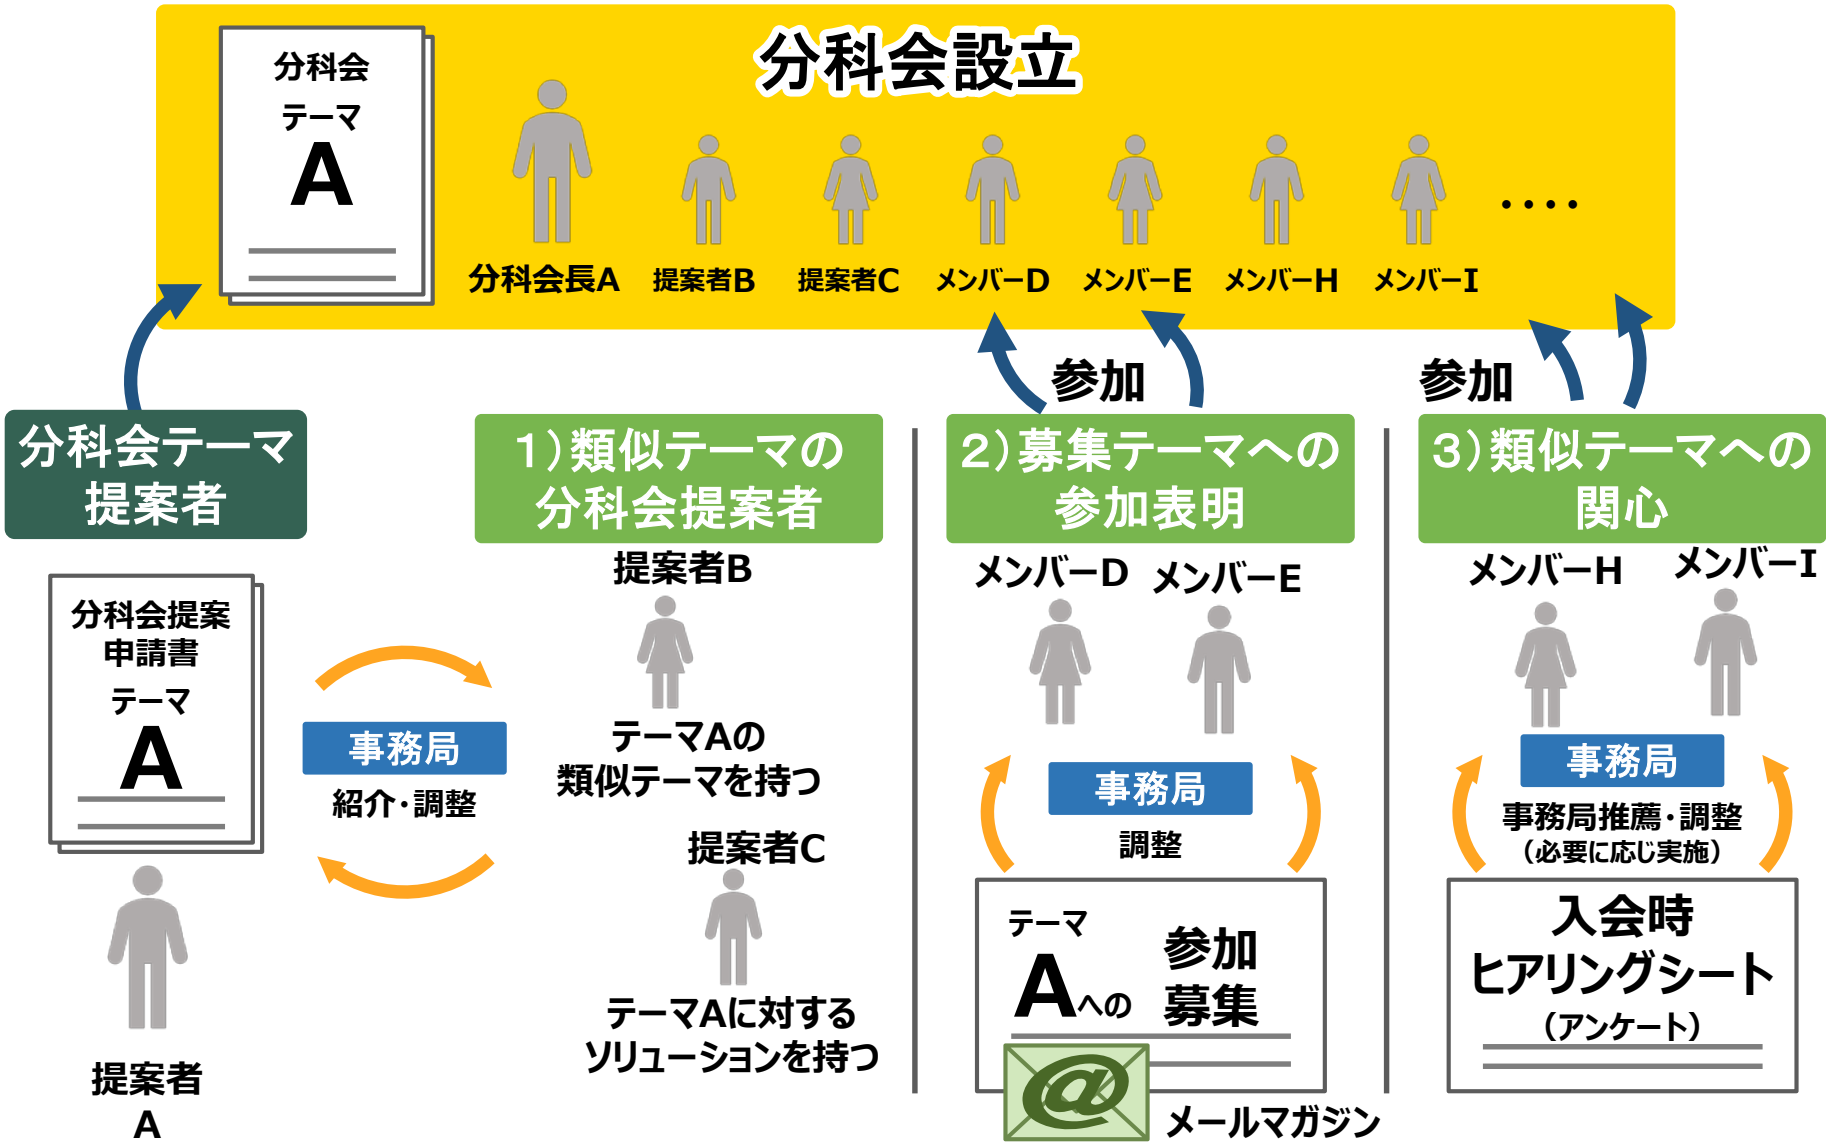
分科会設立

分科会
テーマ
A

分科会長A　提案者B　提案者C　メンバーD　メンバーE　メンバーH　メンバーI　....

参加　参加

分科会テーマ
提案者

1）類似テーマの
分科会提案者

2）募集テーマへの
参加表明

3）類似テーマへの
関心

分科会提案
申請書
テーマ
A

提案者
A

事務局
紹介・調整

提案者B

テーマAの
類似テーマを持つ

提案者C

テーマAに対する
ソリューションを持つ

メンバーD　メンバーE

事務局
調整

テーマ
Aへの　参加
募集

メールマガジン

メンバーH　メンバーI

事務局
事務局推薦・調整
（必要に応じ実施）

入会時
ヒアリングシート
（アンケート）